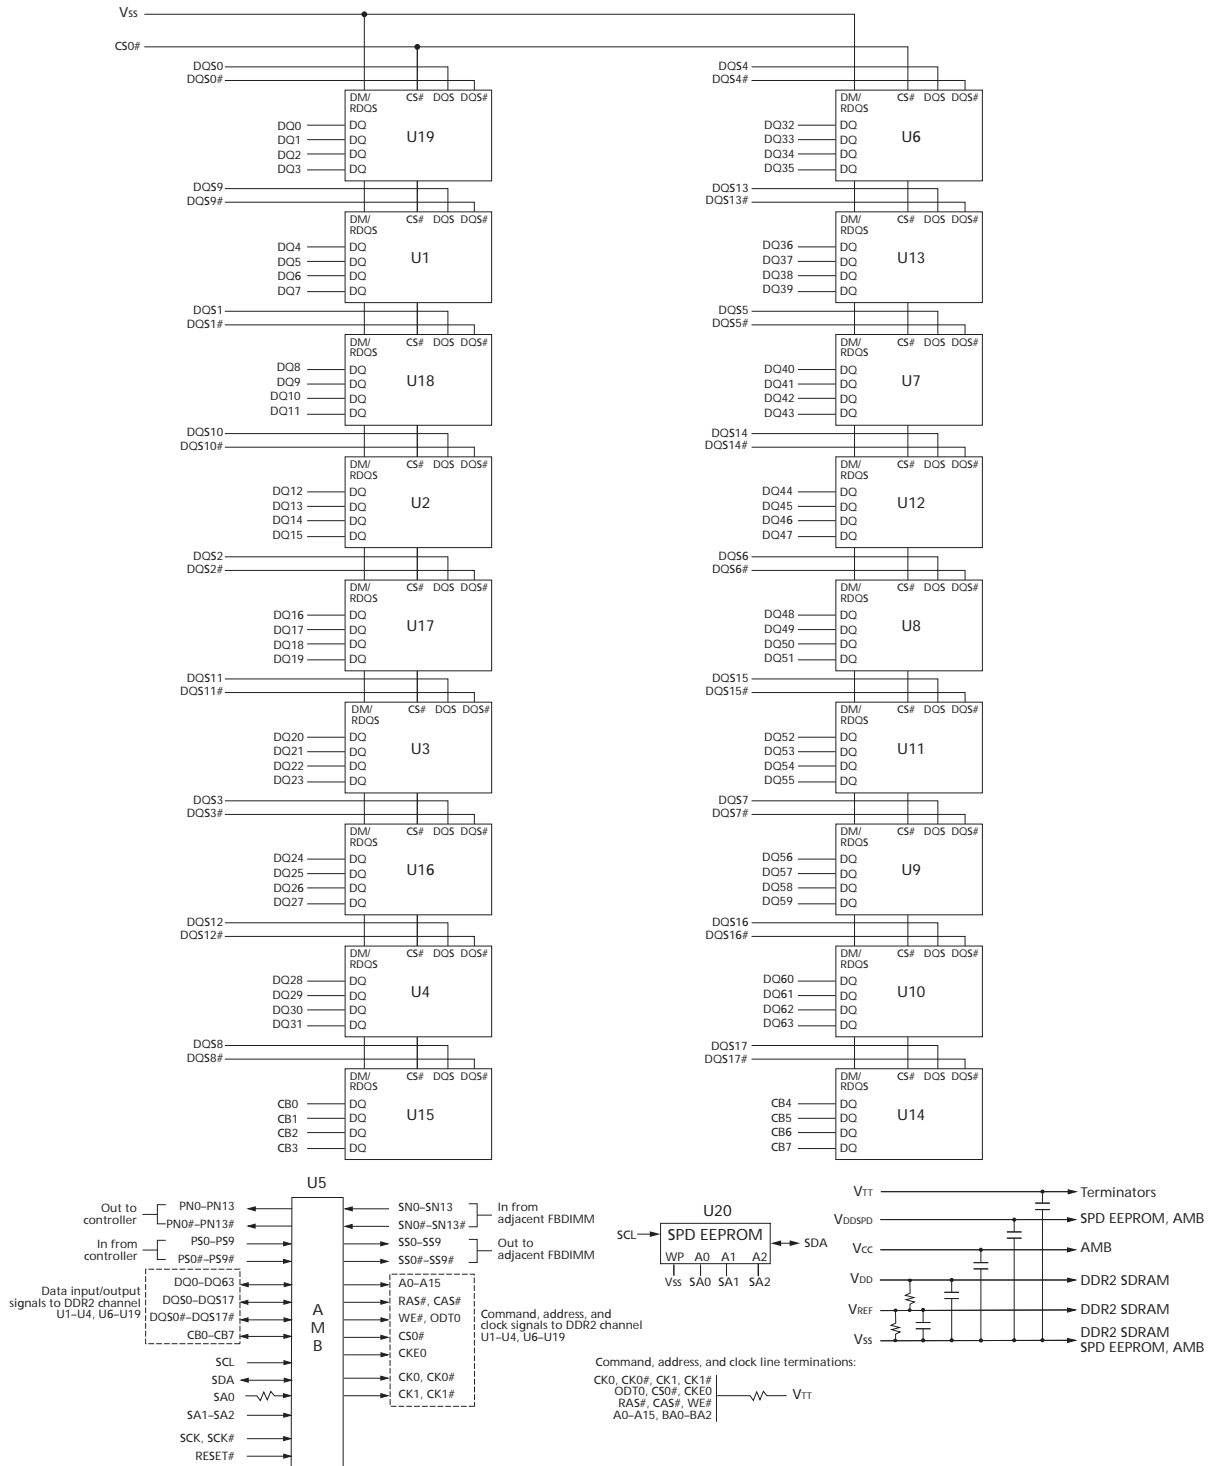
$V_{SS}$

CS0#

DQS0
DQS0#
DM/RDQS CS# DQS DQS#
DQ0 DQ
DQ1 DQ
DQ2 DQ
DQ3 DQ
U19

DQS9
DQS9#
DM/RDQS CS# DQS DQS#
DQ4 DQ
DQ5 DQ
DQ6 DQ
DQ7 DQ
U1

DQS1
DQS1#
DM/RDQS CS# DQS DQS#
DQ8 DQ
DQ9 DQ
DQ10 DQ
DQ11 DQ
U18

DQS10
DQS10#
DM/RDQS CS# DQS DQS#
DQ12 DQ
DQ13 DQ
DQ14 DQ
DQ15 DQ
U2

DQS2
DQS2#
DM/RDQS CS# DQS DQS#
DQ16 DQ
DQ17 DQ
DQ18 DQ
DQ19 DQ
U17

DQS11
DQS11#
DM/RDQS CS# DQS DQS#
DQ20 DQ
DQ21 DQ
DQ22 DQ
DQ23 DQ
U3

DQS3
DQS3#
DM/RDQS CS# DQS DQS#
DQ24 DQ
DQ25 DQ
DQ26 DQ
DQ27 DQ
U16

DQS12
DQS12#
DM/RDQS CS# DQS DQS#
DQ28 DQ
DQ29 DQ
DQ30 DQ
DQ31 DQ
U4

DQS8
DQS8#
DM/RDQS CS# DQS DQS#
CB0 DQ
CB1 DQ
CB2 DQ
CB3 DQ
U15

DQS4
DQS4#
DM/RDQS CS# DQS DQS#
DQ32 DQ
DQ33 DQ
DQ34 DQ
DQ35 DQ
U6

DQS13
DQS13#
DM/RDQS CS# DQS DQS#
DQ36 DQ
DQ37 DQ
DQ38 DQ
DQ39 DQ
U13

DQS5
DQS5#
DM/RDQS CS# DQS DQS#
DQ40 DQ
DQ41 DQ
DQ42 DQ
DQ43 DQ
U7

DQS14
DQS14#
DM/RDQS CS# DQS DQS#
DQ44 DQ
DQ45 DQ
DQ46 DQ
DQ47 DQ
U12

DQS6
DQS6#
DM/RDQS CS# DQS DQS#
DQ48 DQ
DQ49 DQ
DQ50 DQ
DQ51 DQ
U8

DQS15
DQS15#
DM/RDQS CS# DQS DQS#
DQ52 DQ
DQ53 DQ
DQ54 DQ
DQ55 DQ
U11

DQS7
DQS7#
DM/RDQS CS# DQS DQS#
DQ56 DQ
DQ57 DQ
DQ58 DQ
DQ59 DQ
U9

DQS16
DQS16#
DM/RDQS CS# DQS DQS#
DQ60 DQ
DQ61 DQ
DQ62 DQ
DQ63 DQ
U10

DQS17
DQS17#
DM/RDQS CS# DQS DQS#
CB4 DQ
CB5 DQ
CB6 DQ
CB7 DQ
U14

U5
Out to controller PN0–PN13 PN0#–PN13#
In from controller PS0–PS9 PS0#–PS9#
Data input/output signals to DDR2 channel U1–U4, U6–U19 DQ0–DQ63 DQS0–DQS17 DQS0#–DQS17# CB0–CB7
SCL
SDA
SA0
SA1–SA2
SCK, SCK#
RESET#
A M B
SN0–SN13 SN0#–SN13# In from adjacent FBDIMM
SS0–SS9 SS0#–SS9# Out to adjacent FBDIMM
A0–A15
RAS#, CAS#
WE#, ODT0
CS0#
CKE0
CK0, CK0#
CK1, CK1#
Command, address, and clock signals to DDR2 channel U1–U4, U6–U19

U20
SCL SPD EEPROM SDA
WP A0 A1 A2
$V_{SS}$ SA0 SA1 SA2

$V_{TT}$ Terminators
$V_{DDSPD}$ SPD EEPROM, AMB
$V_{CC}$ AMB
$V_{DD}$ DDR2 SDRAM
$V_{REF}$ DDR2 SDRAM
$V_{SS}$ DDR2 SDRAM SPD EEPROM, AMB

Command, address, and clock line terminations:
CK0, CK0#, CK1, CK1#
ODT0, CS0#, CKE0
RAS#, CAS#, WE#
A0–A15, BA0–BA2
$V_{TT}$